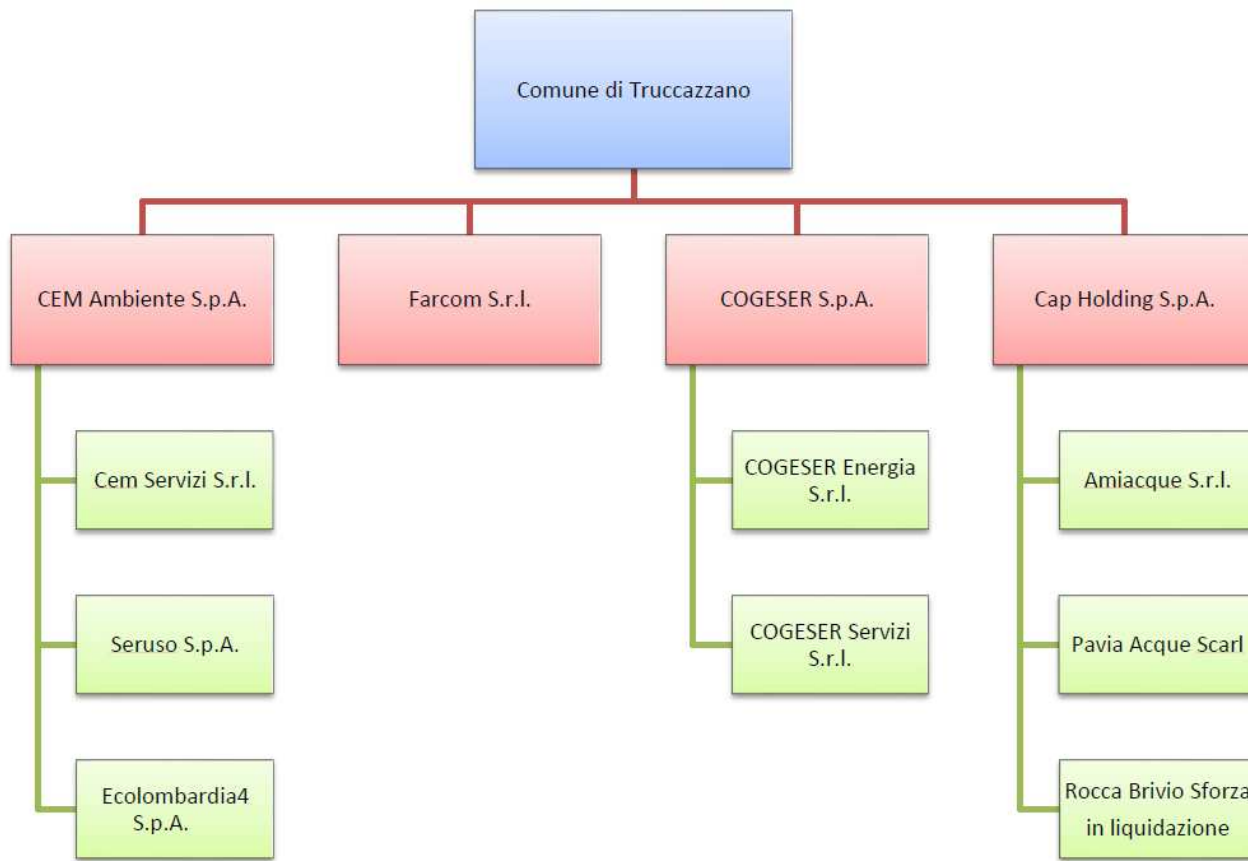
Comune di Truccazzano

CEM Ambiente S.p.A.

Cem Servizi S.r.l.

Seruso S.p.A.

Ecolombardia4 S.p.A.

Farcom S.r.l.

COGESER S.p.A.

COGESER Energia S.r.l.

COGESER Servizi S.r.l.

Cap Holding S.p.A.

Amiacque S.r.l.

Pavia Acque Scarl

Rocca Brivio Sforza in liquidazione